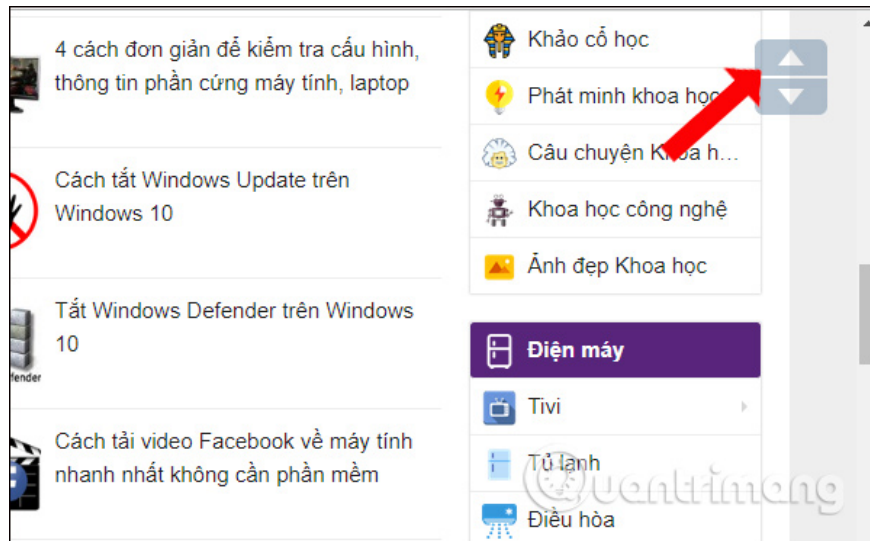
4 cách đơn giản để kiểm tra cấu hình, thông tin phần cứng máy tính, laptop

Cách tắt Windows Update trên Windows 10

Tắt Windows Defender trên Windows 10

fender

Cách tải video Facebook về máy tính nhanh nhất không cần phần mềm

Khảo cổ học

Phát minh khoa học

Câu chuyện Khoa h...

Khoa học công nghệ

Ảnh đẹp Khoa học

Điện máy

Tivi

Tủ lạnh

Điều hòa

Quantrimang